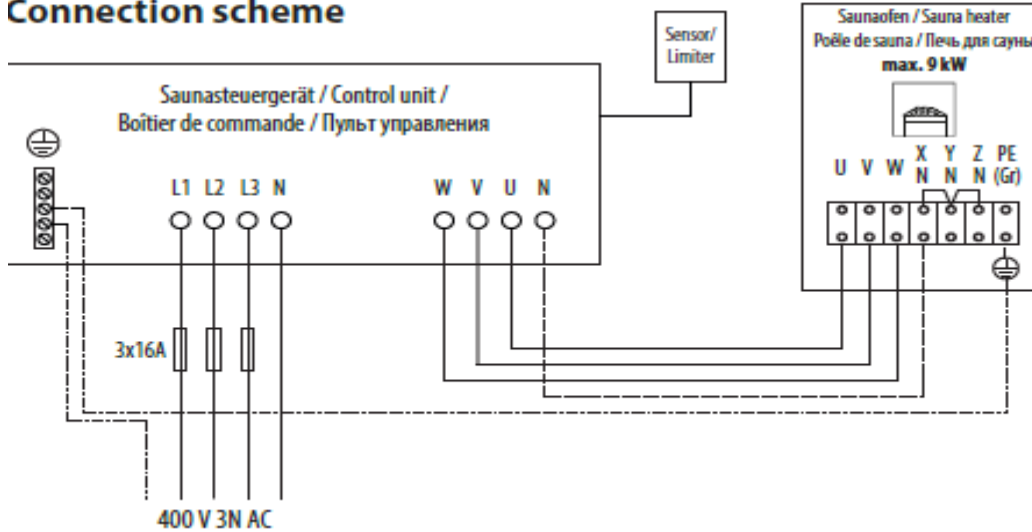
Connection scheme

Sensor/ Limiter

Saunaofen / Sauna heater
Poêle de sauna / Печь для сауны
max. 9 kW

Saunasteuergerät / Control unit /
Boîtier de commande / Пульт управления

L1 L2 L3 N

W V U N

U V W X N Y N Z N PE (Gr)

3x16A

400 V 3N AC